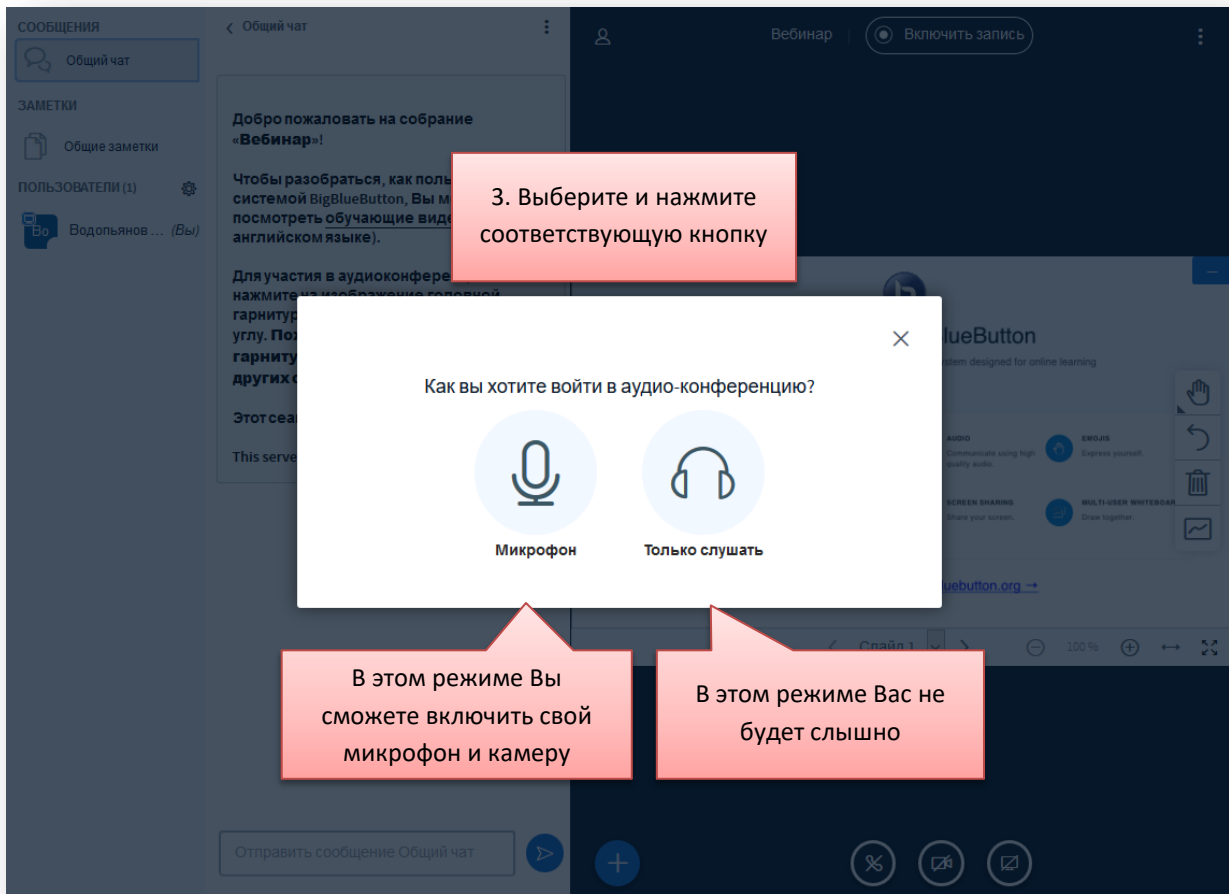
СООБЩЕНИЯ

Общий чат

ЗАМЕТКИ

Общие заметки

ПОЛЬЗОВАТЕЛИ (1)

Bo Водопьянов ... (Вы)

Общий чат

Добро пожаловать на собрание «Вебинар»!

Чтобы разобраться, как поль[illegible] системой BigBlueButton, Вы м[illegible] посмотреть обучающие виде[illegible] английском языке).

Для участия в аудиоконфере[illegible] нажмите на изображение головной гарнитур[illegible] углу. Пож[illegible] гарниту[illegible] других с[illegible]

Этот сеа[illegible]

This serv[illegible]

Отправить сообщение Общий чат

Вебинар

Включить запись

3. Выберите и нажмите соответствующую кнопку

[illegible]lueButton

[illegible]stem designed for online learning

AUDIO

Communicate using high quality audio.

EMOJIS

Express yourself.

SCREEN SHARING

Share your screen.

MULTI-USER WHITEBOA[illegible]

Draw together.

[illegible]luebutton.org →

Слайд 1

100 %

Как вы хотите войти в аудио-конференцию?

Микрофон

Только слушать

В этом режиме Вы сможете включить свой микрофон и камеру

В этом режиме Вас не будет слышно